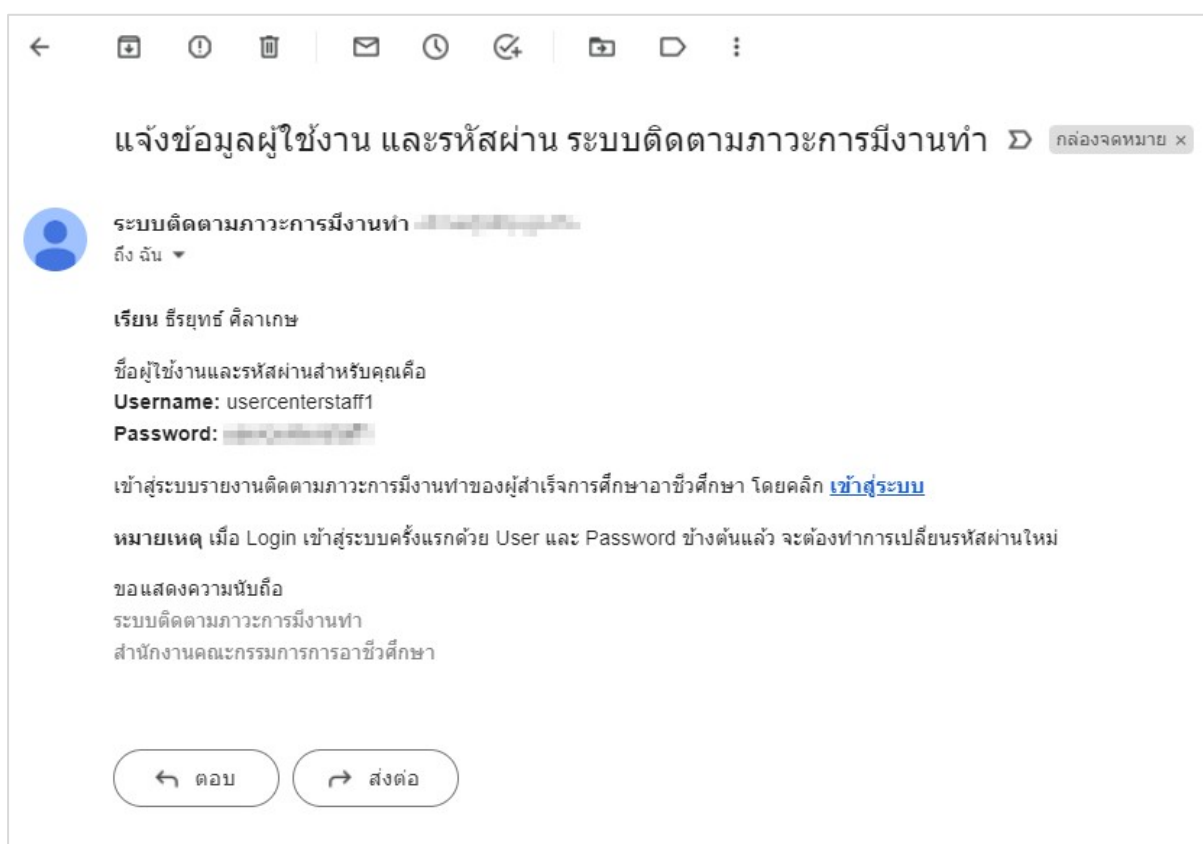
แจ้งข้อมูลผู้ใช้งาน และรหัสผ่าน ระบบติดตามภาวะการมีงานทำ กล่องจดหมาย ×

ระบบติดตามภาวะการมีงานทำ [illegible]
ถึง ฉัน

เรียน ธีรยุทธ์ ศิลาเกษ

ชื่อผู้ใช้งานและรหัสผ่านสำหรับคุณคือ
Username: usercenterstaff1
Password: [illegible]

เข้าสู่ระบบรายงานติดตามภาวะการมีงานทำของผู้สำเร็จการศึกษาอาชีวศึกษา โดยคลิก เข้าสู่ระบบ

หมายเหตุ เมื่อ Login เข้าสู่ระบบครั้งแรกด้วย User และ Password ข้างต้นแล้ว จะต้องทำการเปลี่ยนรหัสผ่านใหม่

ขอแสดงความนับถือ
ระบบติดตามภาวะการมีงานทำ
สำนักงานคณะกรรมการการอาชีวศึกษา

ตอบ
ส่งต่อ